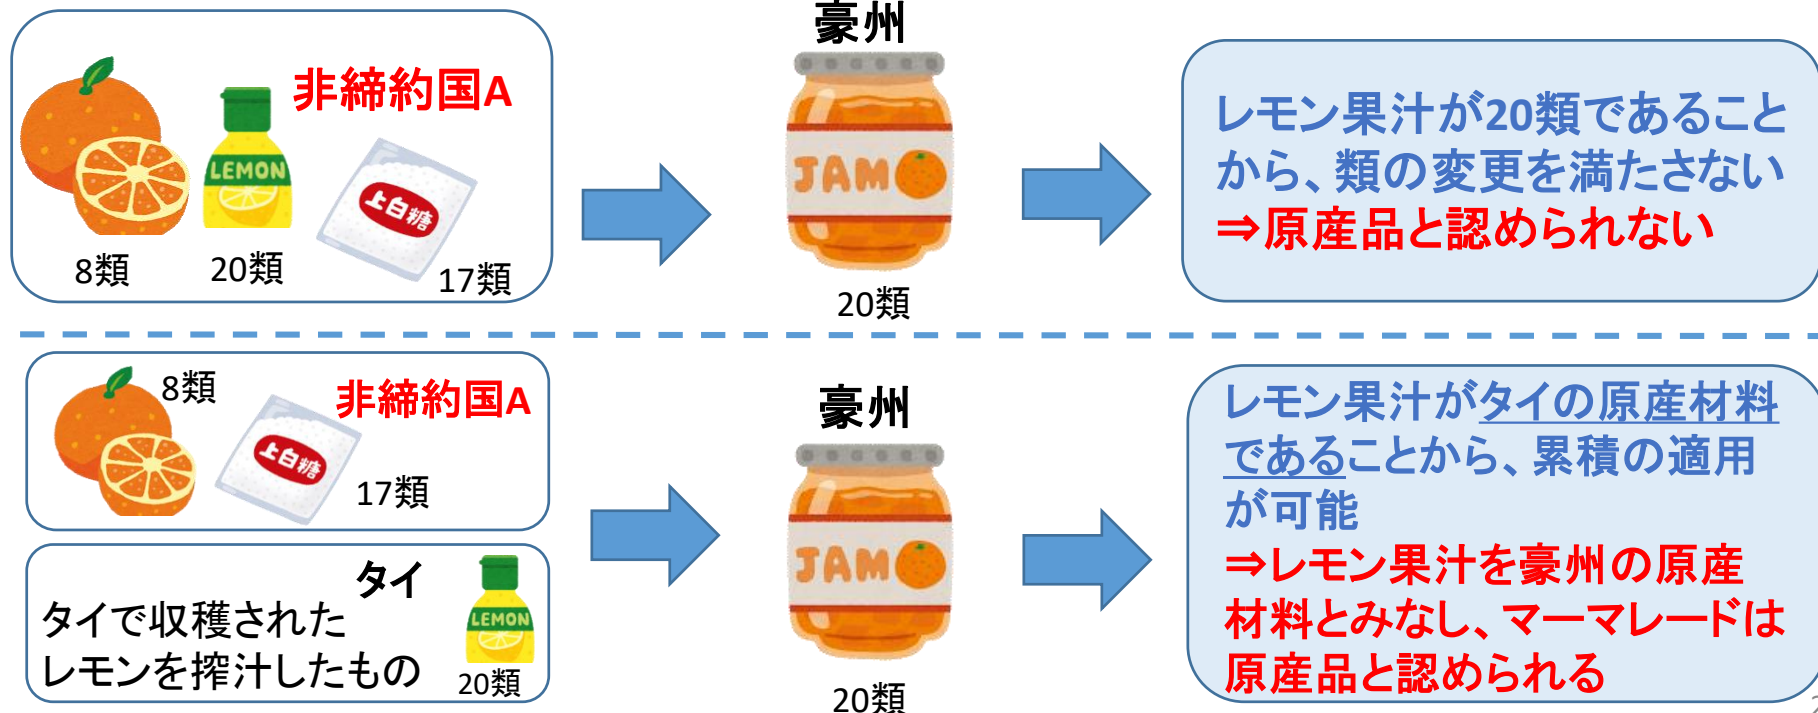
非締約国A

LEMON

上白糖

8類　20類　17類

豪州

JAM

20類

レモン果汁が20類であることから、類の変更を満たさない
⇒原産品と認められない

8類

非締約国A

上白糖

17類

タイ

タイで収穫されたレモンを搾汁したもの

LEMON

20類

豪州

JAM

20類

レモン果汁がタイの原産材料であることから、累積の適用が可能
⇒レモン果汁を豪州の原産材料とみなし、マーマレードは原産品と認められる